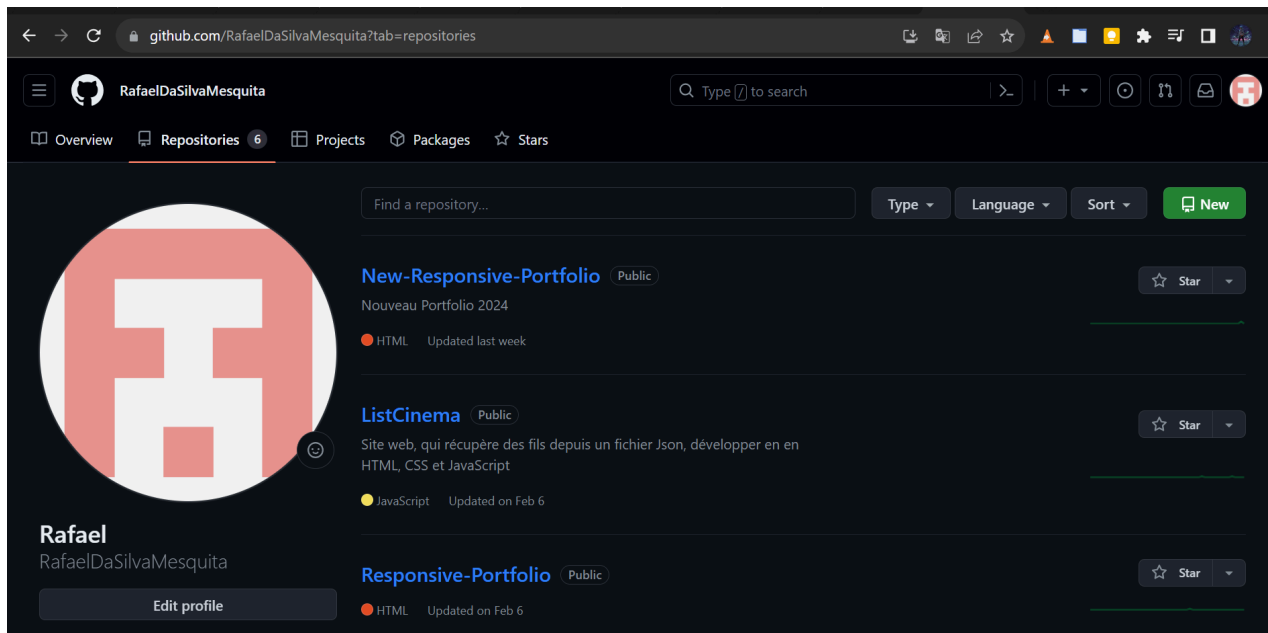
github.com/RafaelDaSilvaMesquita?tab=repositories

RafaelDaSilvaMesquita

Type / to search

Overview Repositories 6 Projects Packages Stars

Find a repository...

Type Language Sort New

New-Responsive-Portfolio Public
Nouveau Portfolio 2024
HTML Updated last week

Star

ListCinema Public
Site web, qui récupère des fils depuis un fichier Json, développer en en HTML, CSS et JavaScript
JavaScript Updated on Feb 6

Star

Rafael
RafaelDaSilvaMesquita

Edit profile

Responsive-Portfolio Public
HTML Updated on Feb 6

Star